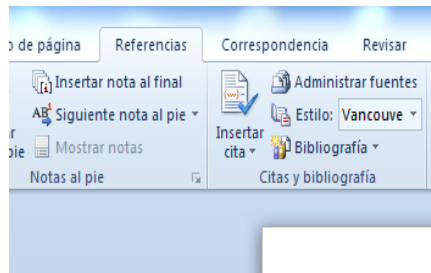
o de página | Referencias | Correspondencia | Revisar

Insertar nota al final
AB¹ Siguiente nota al pie ▾
r pie
Mostrar notas
Notas al pie

Insertar cita ▾
Administrar fuentes
Estilo: Vancouve ▾
Bibliografía ▾
Citas y bibliografía